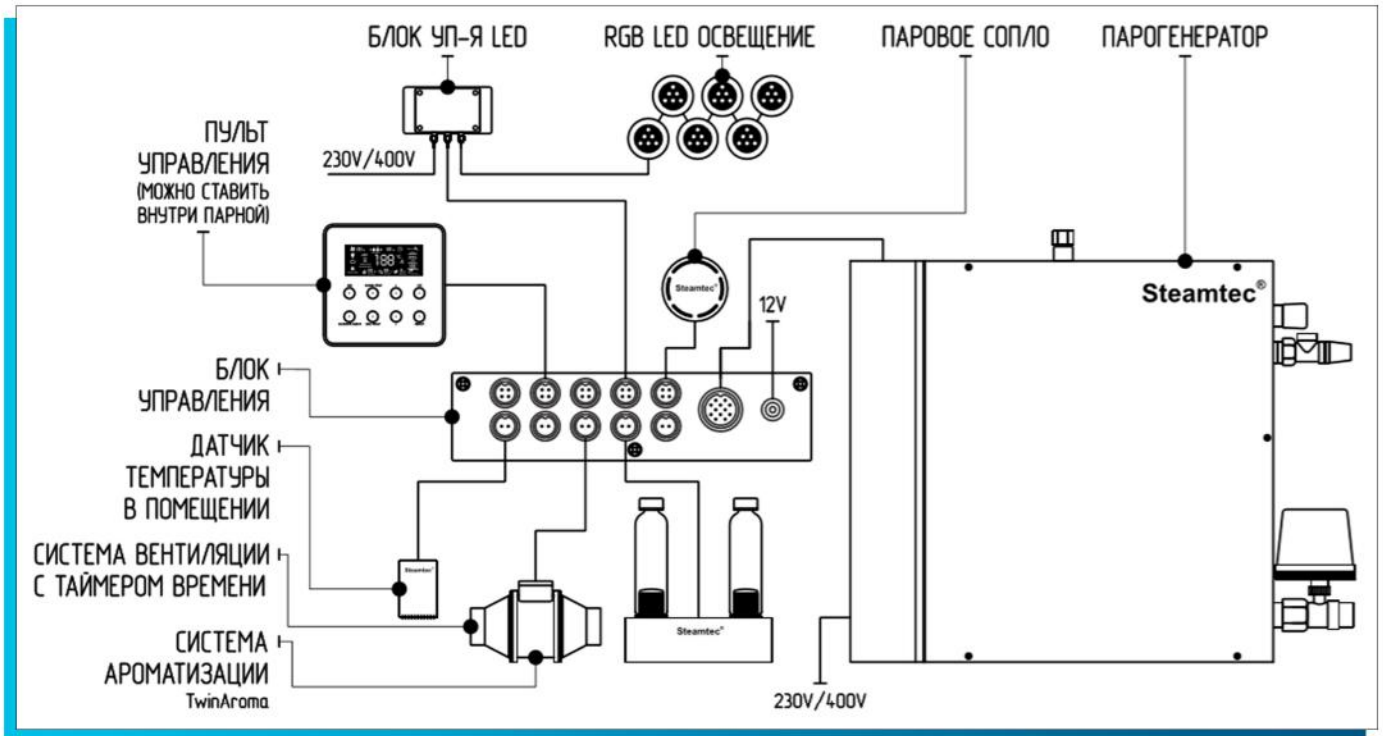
БЛОК УП-Я LED

RGB LED ОСВЕЩЕНИЕ

ПАРОВОЕ СОПЛО

ПАРОГЕНЕРАТОР

ПУЛЬТ УПРАВЛЕНИЯ (МОЖНО СТАВИТЬ ВНУТРИ ПАРНОЙ)

230V/400V

188

Steamtec

12V

Steamtec®

БЛОК УПРАВЛЕНИЯ

ДАТЧИК ТЕМПЕРАТУРЫ В ПОМЕЩЕНИИ

СИСТЕМА ВЕНТИЛЯЦИИ С ТАЙМЕРОМ ВРЕМЕНИ

СИСТЕМА АРОМАТИЗАЦИИ TwinAroma

Steamtec

Steamtec

230V/400V